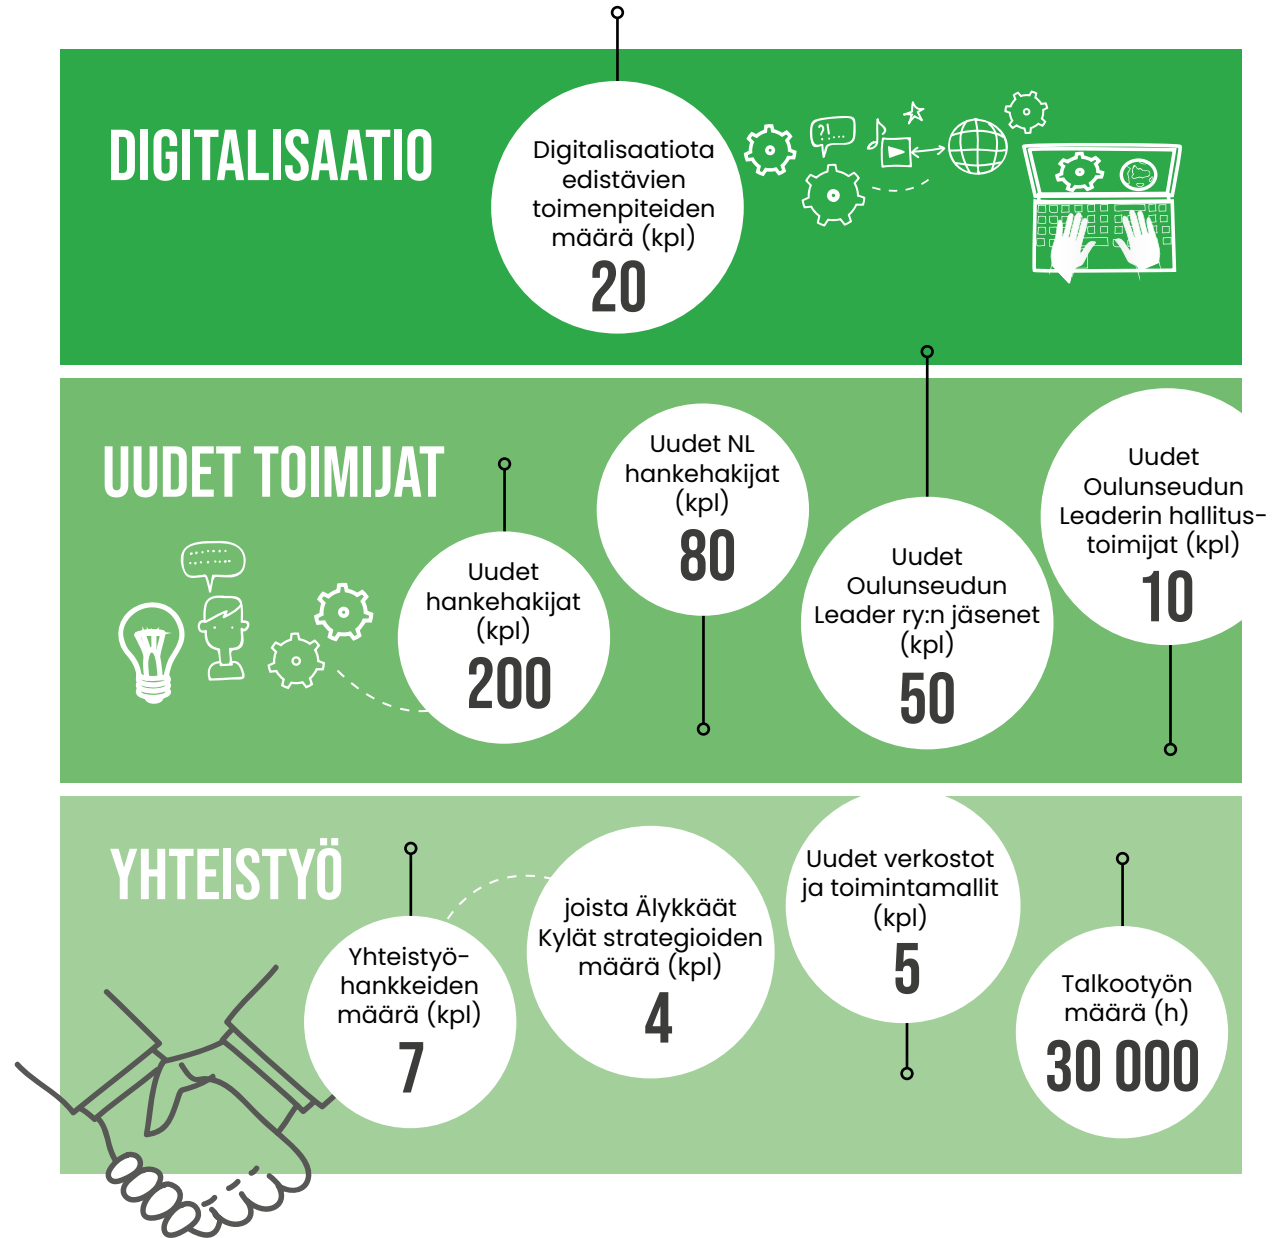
DIGITALISAATIO

Digitalisaatiota edistävien toimenpiteiden määrä (kpl)
20

UUDET TOIMIJAT

Uudet hankehakijat (kpl)
200

Uudet NL hankehakijat (kpl)
80

Uudet Oulunseudun Leader ry:n jäsenet (kpl)
50

Uudet Oulunseudun Leaderin hallitustoimijat (kpl)
10

YHTEISTYÖ

Yhteistyöhankkeiden määrä (kpl)
7

joista Älykkäät Kylät strategioiden määrä (kpl)
4

Uudet verkostot ja toimintamallit (kpl)
5

Talkootyön määrä (h)
30 000